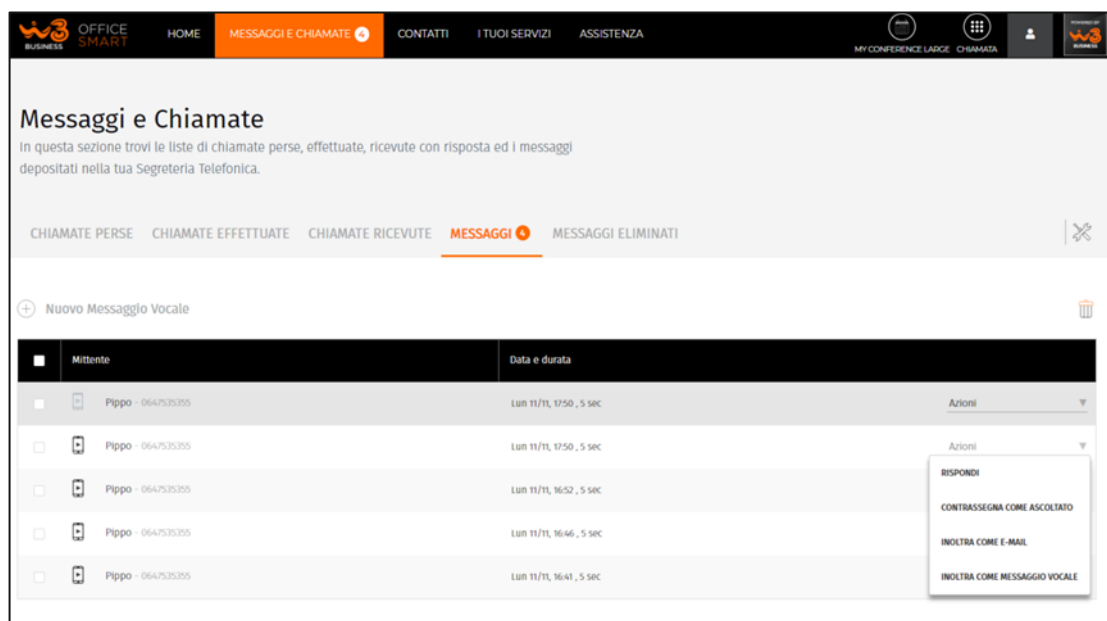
W3 BUSINESS OFFICE SMART HOME MESSAGGI E CHIAMATE 4 CONTATTI I TUOI SERVIZI ASSISTENZA MY CONFERENCE LARGE CHIAMATA POWERED BY W3 BUSINESS

Messaggi e Chiamate

In questa sezione trovi le liste di chiamate perse, effettuate, ricevute con risposta ed i messaggi depositati nella tua Segreteria Telefonica.

CHIAMATE PERSE CHIAMATE EFFETTUATE CHIAMATE RICEVUTE MESSAGGI 4 MESSAGGI ELIMINATI

Nuovo Messaggio Vocale

| | Mittente | Data e durata | |
|---|---|---|---|
| | Pippo - 0647535355 | Lun 11/11, 17:50 , 5 sec | Azioni |
| | Pippo - 0647535355 | Lun 11/11, 17:50 , 5 sec | Azioni |
| | Pippo - 0647535355 | Lun 11/11, 16:52 , 5 sec | |
| | Pippo - 0647535355 | Lun 11/11, 16:46 , 5 sec | |
| | Pippo - 0647535355 | Lun 11/11, 16:41 , 5 sec | |

RISPONDI
CONTRASSEGNA COME ASCOLTATO
INOLTRA COME E-MAIL
INOLTRA COME MESSAGGIO VOCALE